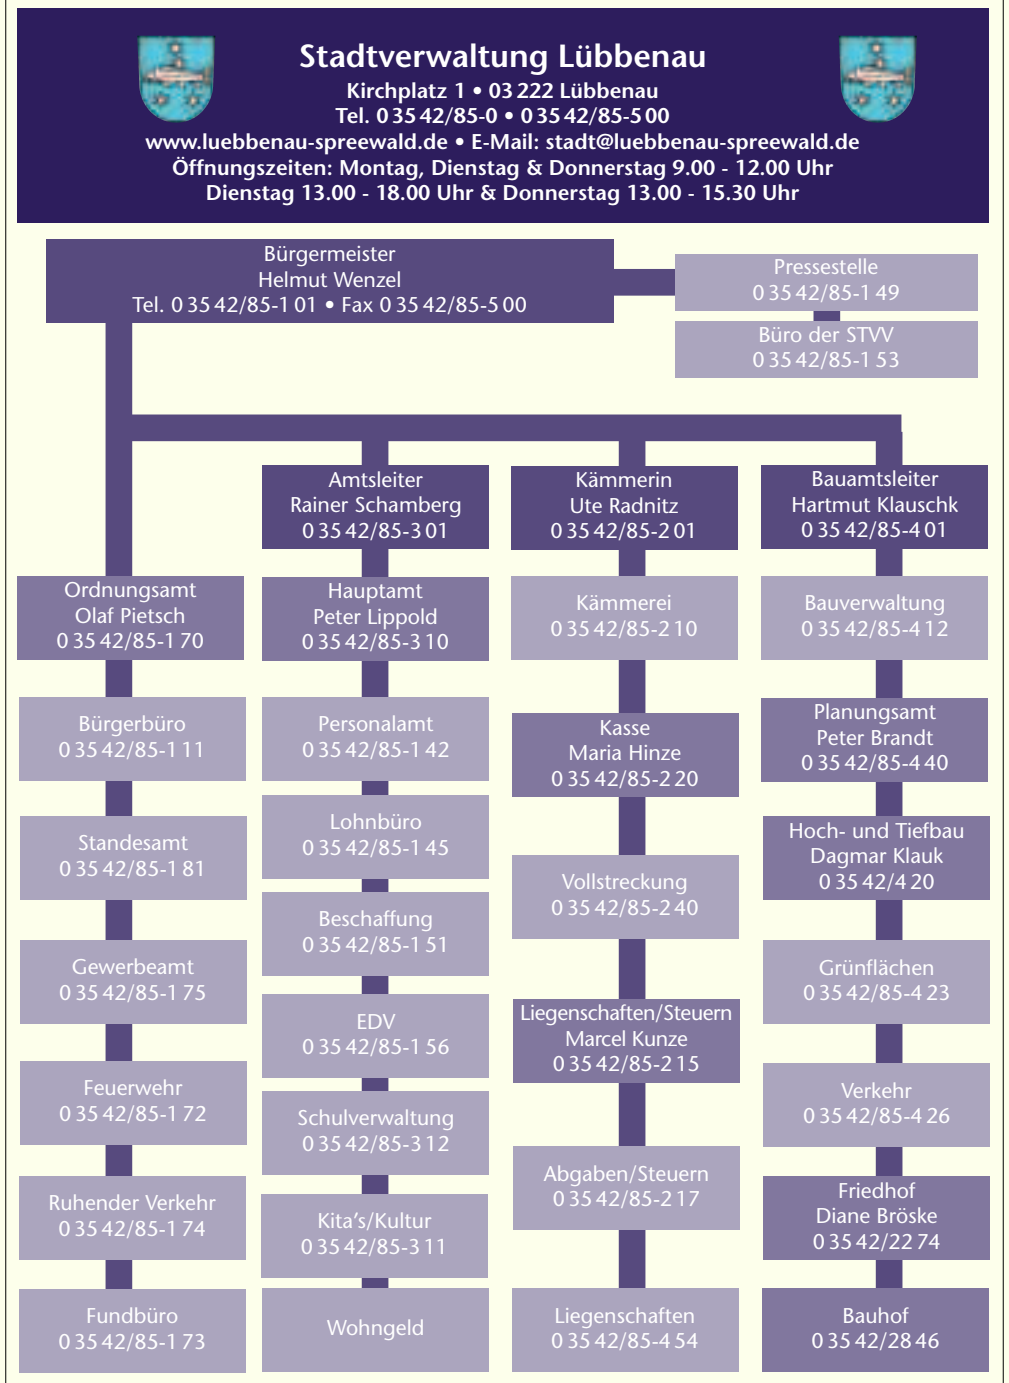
Stadtverwaltung Lübbenau
Kirchplatz 1 • 03 222 Lübbenau
Tel. 0 35 42/85-0 • 0 35 42/85-5 00
www.luebbenau-spreewald.de • E-Mail: stadt@luebbenau-spreewald.de
Öffnungszeiten: Montag, Dienstag & Donnerstag 9.00 - 12.00 Uhr
Dienstag 13.00 - 18.00 Uhr & Donnerstag 13.00 - 15.30 Uhr

Bürgermeister
Helmut Wenzel
Tel. 0 35 42/85-1 01 • Fax 0 35 42/85-5 00

Pressestelle
0 35 42/85-1 49

Büro der STVV
0 35 42/85-1 53

Ordnungsamt
Olaf Pietsch
0 35 42/85-1 70

Bürgerbüro
0 35 42/85-1 11

Standesamt
0 35 42/85-1 81

Gewerbeamt
0 35 42/85-1 75

Feuerwehr
0 35 42/85-1 72

Ruhender Verkehr
0 35 42/85-1 74

Fundbüro
0 35 42/85-1 73

Amtsleiter
Rainer Schamberg
0 35 42/85-3 01

Hauptamt
Peter Lippold
0 35 42/85-3 10

Personalamt
0 35 42/85-1 42

Lohnbüro
0 35 42/85-1 45

Beschaffung
0 35 42/85-1 51

EDV
0 35 42/85-1 56

Schulverwaltung
0 35 42/85-3 12

Kita's/Kultur
0 35 42/85-3 11

Wohngeld

Kämmerin
Ute Radnitz
0 35 42/85-2 01

Kämmerei
0 35 42/85-2 10

Kasse
Maria Hinze
0 35 42/85-2 20

Vollstreckung
0 35 42/85-2 40

Liegenschaften/Steuern
Marcel Kunze
0 35 42/85-2 15

Abgaben/Steuern
0 35 42/85-2 17

Liegenschaften
0 35 42/85-4 54

Bauamtsleiter
Hartmut Klauschk
0 35 42/85-4 01

Bauverwaltung
0 35 42/85-4 12

Planungsamt
Peter Brandt
0 35 42/85-4 40

Hoch- und Tiefbau
Dagmar Klauk
0 35 42/4 20

Grünflächen
0 35 42/85-4 23

Verkehr
0 35 42/85-4 26

Friedhof
Diane Bröske
0 35 42/22 74

Bauhof
0 35 42/28 46